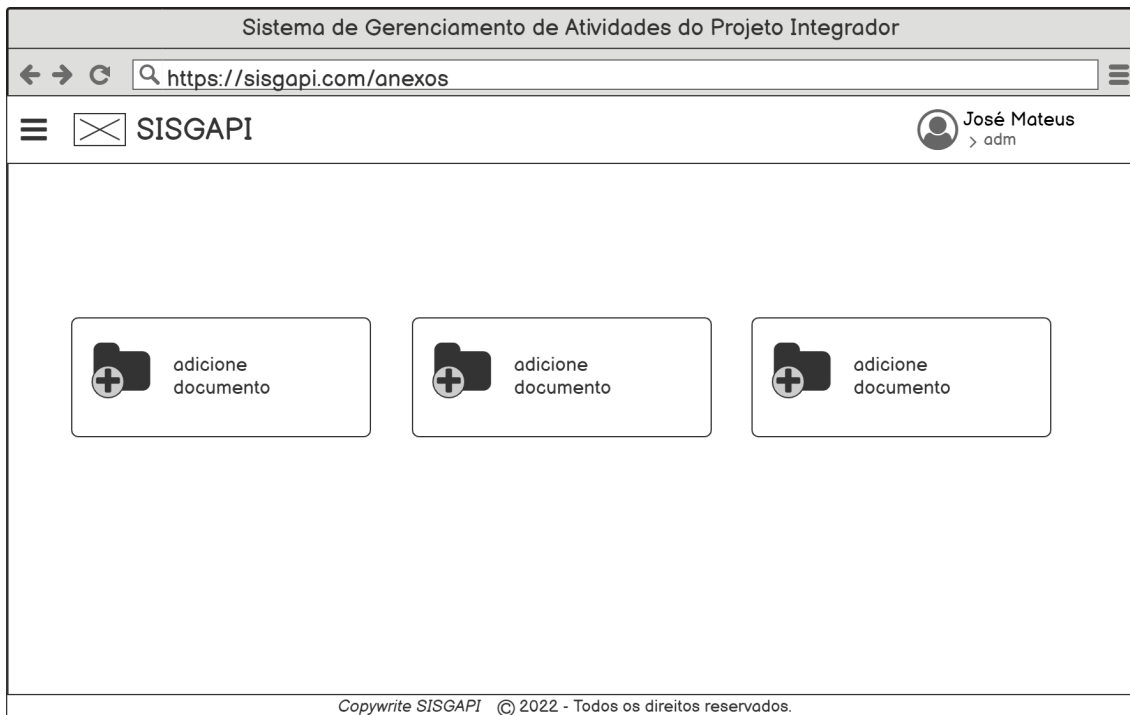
Sistema de Gerenciamento de Atividades do Projeto Integrador

https://sisgapi.com/anexos

SISGAPI

José Mateus
> adm

adicione documento

adicione documento

adicione documento

Copywrite SISGAPI © 2022 - Todos os direitos reservados.